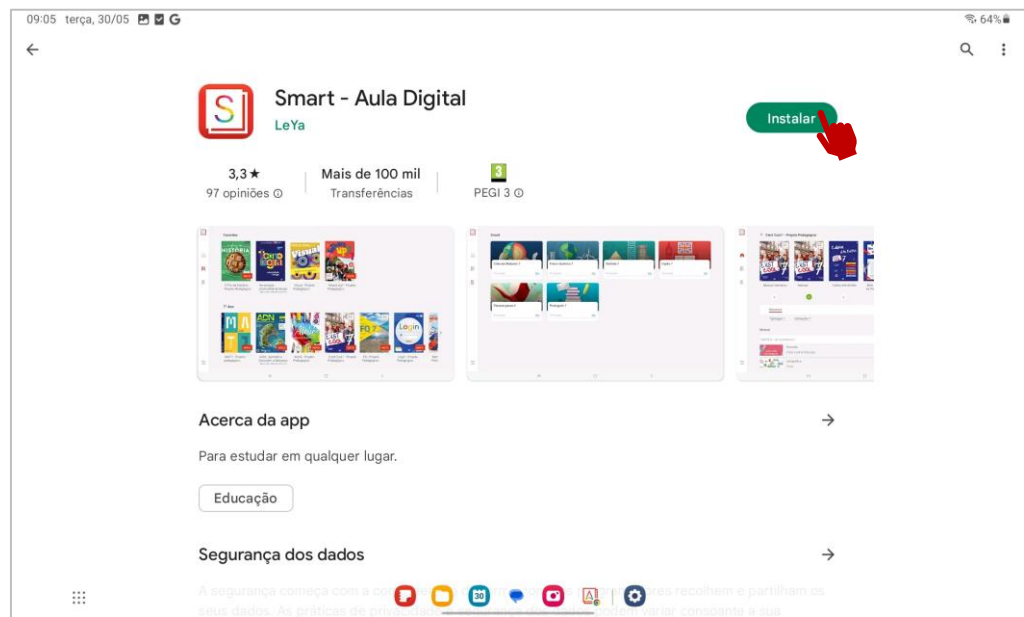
09:05 terça, 30/05

64%

Smart - Aula Digital

LeYa

Instalar

3,3 ★
97 opiniões

Mais de 100 mil
Transferências

3
PEGI 3

Acerca da app

Para estudar em qualquer lugar.

Educação

Segurança dos dados

A segurança começa com a co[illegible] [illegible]res recolhem e partilham os seus dados. As práticas de priva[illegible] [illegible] variar consoante a sua